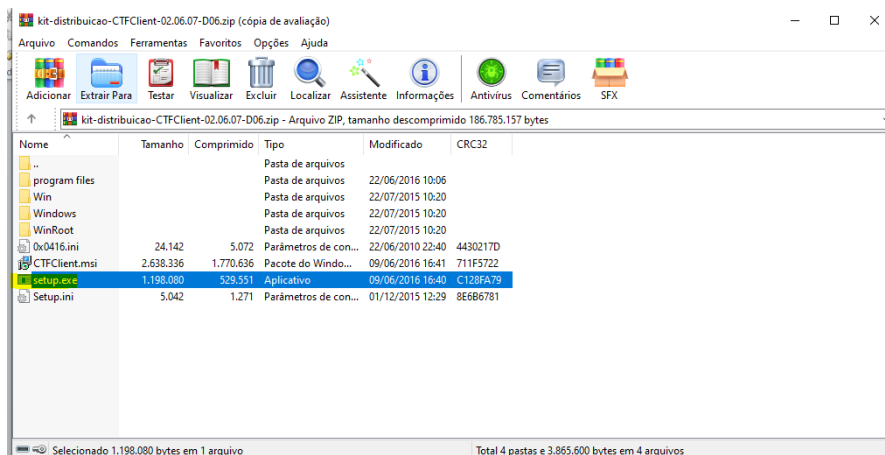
kit-distribuicao-CTFClient-02.06.07-D06.zip (cópia de avaliação)

Arquivo Comandos Ferramentas Favoritos Opções Ajuda

Adicionar Extrair Para Testar Visualizar Excluir Localizar Assistente Informações Antivírus Comentários SFX

kit-distribuicao-CTFClient-02.06.07-D06.zip - Arquivo ZIP, tamanho descomprimido 186.785.157 bytes

| Nome | Tamanho | Comprimido | Tipo | Modificado | CRC32 |
|---|---|---|---|---|---|
| .. | | | Pasta de arquivos | | |
| program files | | | Pasta de arquivos | 22/06/2016 10:06 | |
| Win | | | Pasta de arquivos | 22/07/2015 10:20 | |
| Windows | | | Pasta de arquivos | 22/07/2015 10:20 | |
| WinRoot | | | Pasta de arquivos | 22/07/2015 10:20 | |
| 0x0416.ini | 24.142 | 5.072 | Parâmetros de con... | 22/06/2010 22:40 | 4430217D |
| CTFClient.msi | 2.638.336 | 1.770.636 | Pacote do Windo... | 09/06/2016 16:41 | 711F5722 |
| setup.exe | 1.198.080 | 529.551 | Aplicativo | 09/06/2016 16:40 | C128FA79 |
| Setup.ini | 5.042 | 1.271 | Parâmetros de con... | 01/12/2015 12:29 | 8E6B6781 |

Selecionado 1.198.080 bytes em 1 arquivo

Total 4 pastas e 3.865.600 bytes em 4 arquivos